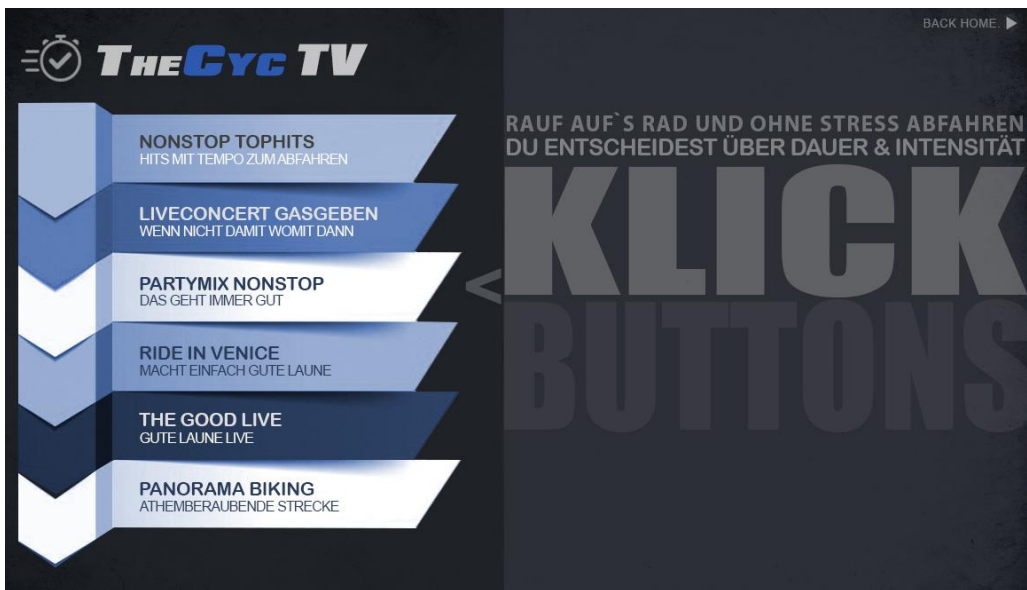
THECYC TV

BACK HOME. ▶

NONSTOP TOPHITS
HITS MIT TEMPO ZUM ABFAHREN

LIVECONCERT GASGEBEN
WENN NICHT DAMIT WOMIT DANN

PARTYMIX NONSTOP
DAS GEHT IMMER GUT

RIDE IN VENICE
MACHT EINFACH GUTE LAUNE

THE GOOD LIVE
GUTE LAUNE LIVE

PANORAMA BIKING
ATHEMBERAUBENDE STRECKE

RAUF AUF`S RAD UND OHNE STRESS ABFAHREN
DU ENTSCHEIDEST ÜBER DAUER & INTENSITÄT

< KLICK
BUTTONS